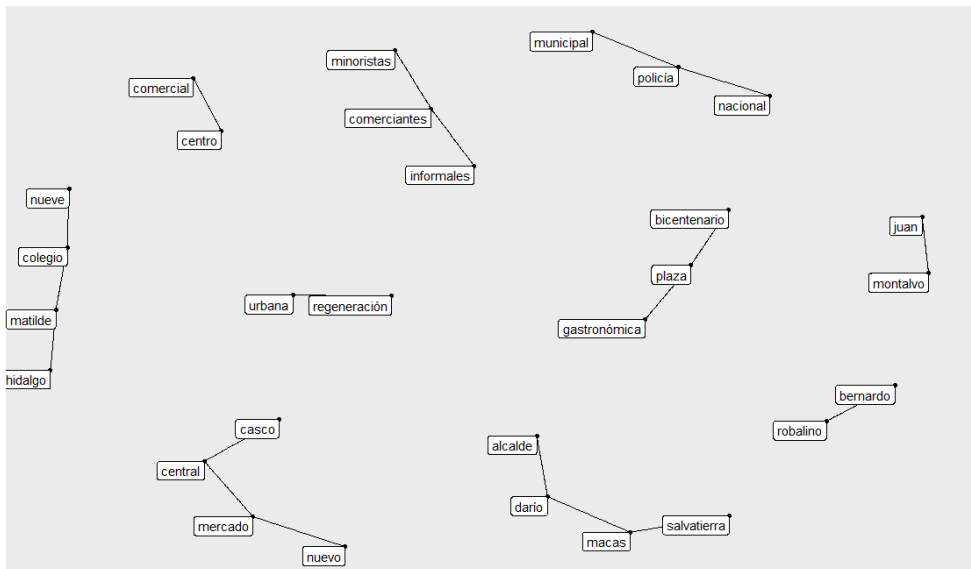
municipal
policía
nacional
minoristas
comerciantes
informales
comercial
centro
nueve
colegio
matilde
hidalgo
bicentenario
plaza
gastronómica
juan
montalvo
urbana
regeneración
bernardo
robalino
casco
central
mercado
nuevo
alcalde
darío
macas
salvatierra